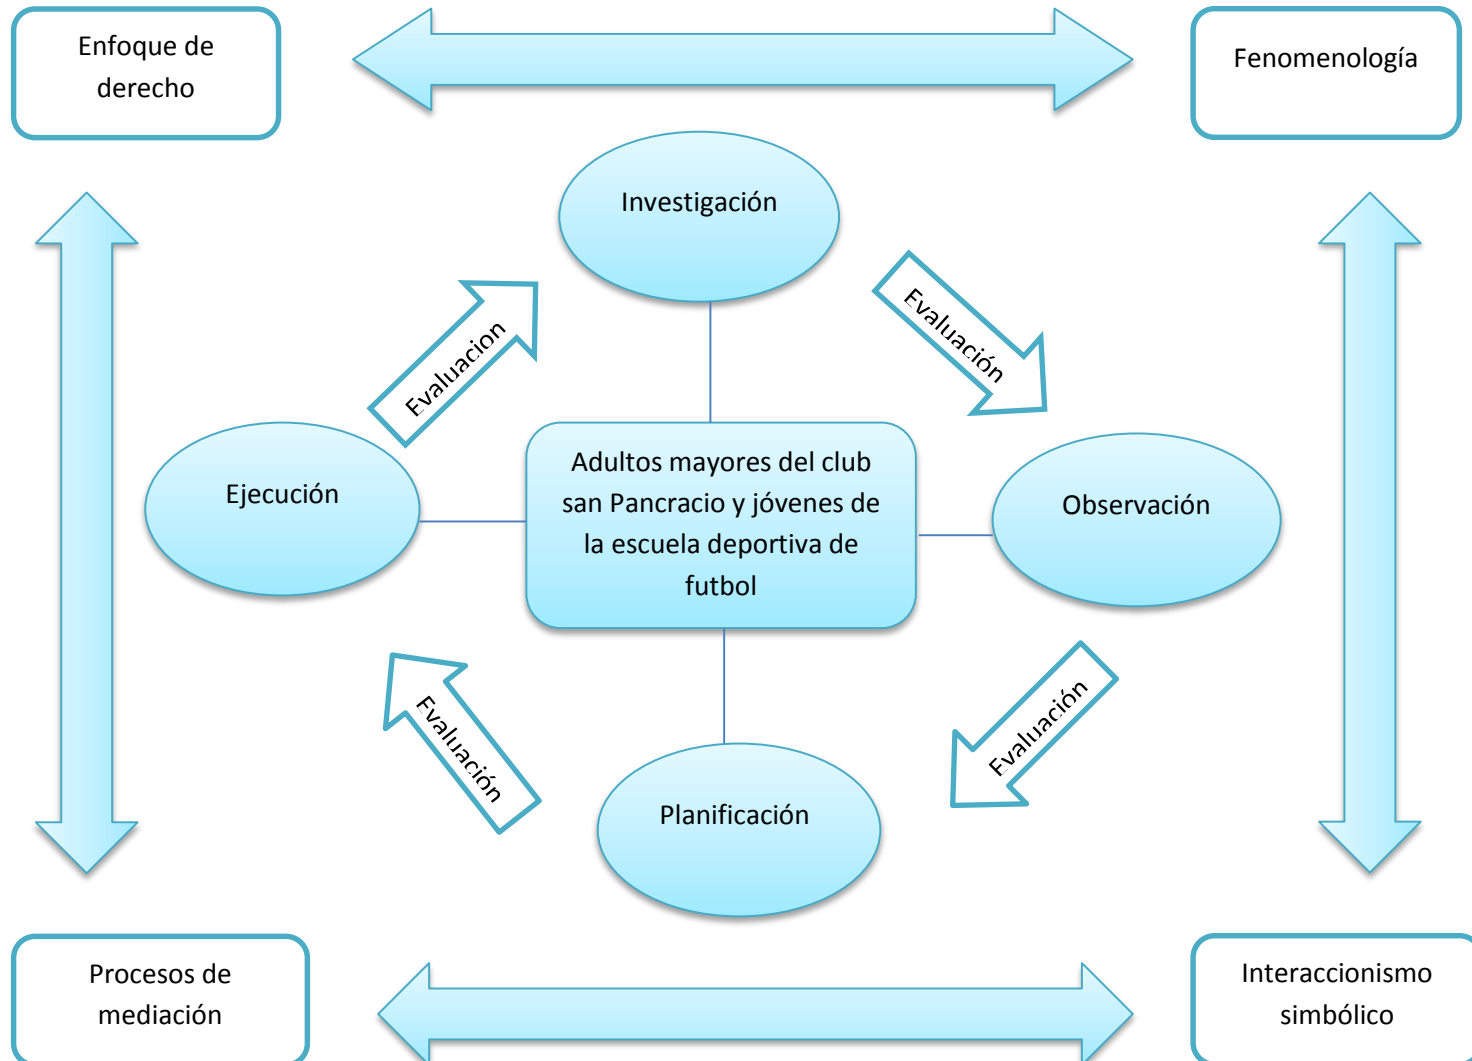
Enfoque de derecho

Fenomenología

Investigación

Evaluacion

Evaluación

Ejecución

Adultos mayores del club san Pancracio y jóvenes de la escuela deportiva de futbol

Observación

Evaluación

Evaluación

Planificación

Procesos de mediación

Interaccionismo simbólico